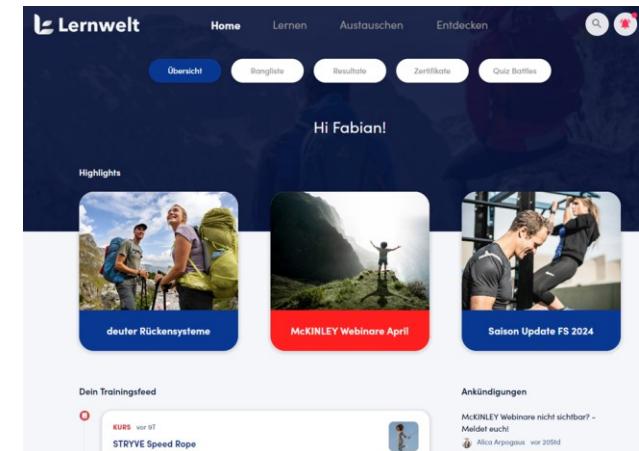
Lernwelt

Home
Lernen
Austauschen
Entdecken

Übersicht
Rangliste
Resultate
Zertifikate
Quiz Battles

Hi Fabian!

Highlights

deuter Rückensysteme

McKINLEY Webinare April

Saison Update FS 2024

Dein Trainingsfeed

KURS vor 9T
STRYVE Speed Rope

Ankündigungen

McKINLEY Webinare nicht sichtbar? - Meldet euch!
Alica Arpagaus vor 205td